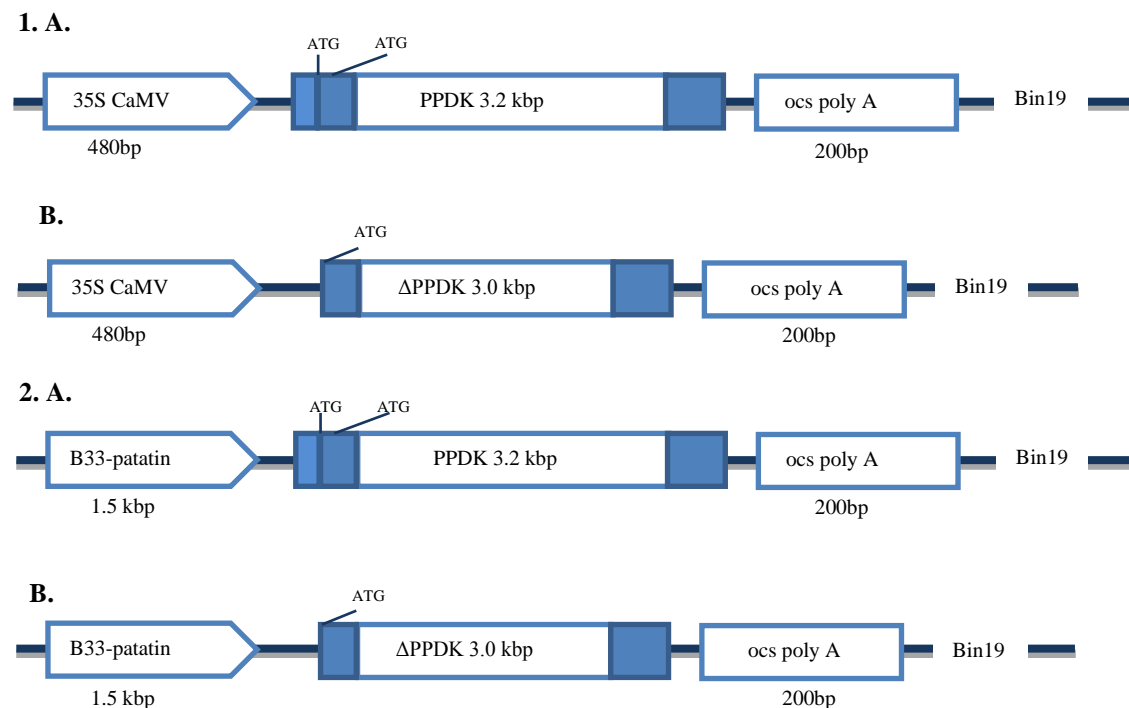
1. A.

ATG ATG

35S CaMV

PPDK 3.2 kbp

ocs poly A

Bin19

480bp

200bp

B.

ATG

35S CaMV

ΔPPDK 3.0 kbp

ocs poly A

Bin19

480bp

200bp

2. A.

ATG ATG

B33-patatin

PPDK 3.2 kbp

ocs poly A

Bin19

1.5 kbp

200bp

B.

ATG

B33-patatin

ΔPPDK 3.0 kbp

ocs poly A

Bin19

1.5 kbp

200bp